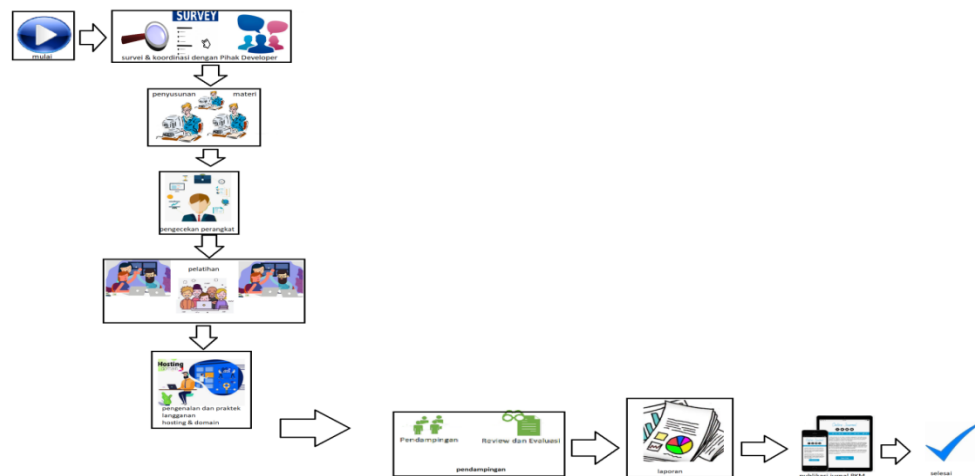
mulai

SURVEY

survei & koordinasi dengan Pihak Developer

penyusunan materi

pengecekan perangkat

pelatihan

Hosting

pengenalan dan praktek langganan hosting & domain

Pendampingan

Review dan Evaluasi

pendampingan

laporan

publikasi jurnal PKM

selesai